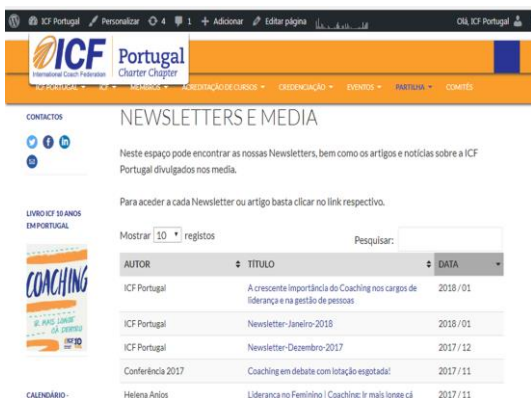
ICF Portugal Personalizar 4 1 + Adicionar Editar página Olá, ICF Portugal

ICF International Coach Federation Portugal Charter Chapter

ICF PORTUGAL ▾ ICF ▾ MEMBROS ▾ ACREDITAÇÃO DE CURSOS ▾ CREDENCIAÇÃO ▾ EVENTOS ▾ PARTILHA ▾ COMITÉS

CONTACTOS

LIVRO ICF 10 ANOS EM PORTUGAL

COACHING ir mais longe cá dentro ICF 10

CALENDÁRIO -

NEWSLETTERS E MEDIA

Neste espaço pode encontrar as nossas Newsletters, bem como os artigos e notícias sobre a ICF Portugal divulgados nos media.

Para aceder a cada Newsletter ou artigo basta clicar no link respectivo.

Mostrar 10 registos

Pesquisar:

| AUTOR | TÍTULO | DATA |
|---|---|---|
| ICF Portugal | A crescente importância do Coaching nos cargos de liderança e na gestão de pessoas | 2018 / 01 |
| ICF Portugal | Newsletter-Janeiro-2018 | 2018 / 01 |
| ICF Portugal | Newsletter-Dezembro-2017 | 2017 / 12 |
| Conferência 2017 | Coaching em debate com lotação esgotada! | 2017 / 11 |
| Helena Anjos | Liderança no Feminino \| Coaching: ir mais longe cá | 2017 / 11 |